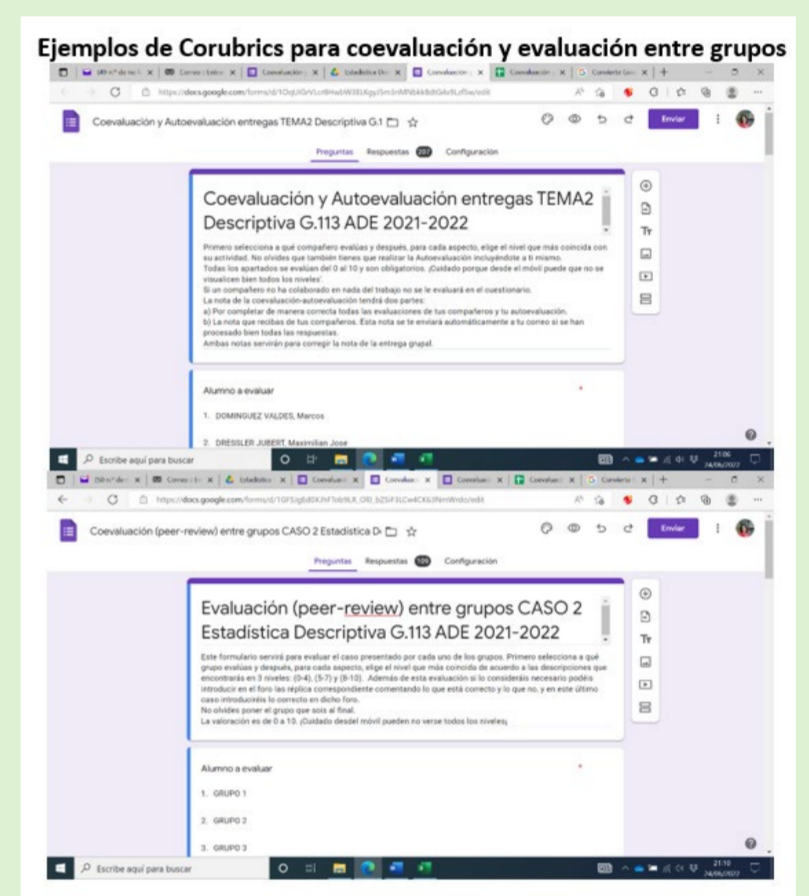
Ejemplos de Corubrics para coevaluación y evaluación entre grupos

https://docs.google.com/forms/d/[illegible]/edit

Coevaluación y Autoevaluación entregas TEMA2 Descriptiva G.1

Enviar

Preguntas Respuestas 207 Configuración

Coevaluación y Autoevaluación entregas TEMA2 Descriptiva G.113 ADE 2021-2022

Primero selecciona a qué compañero evalúas y después, para cada aspecto, elige el nivel que más coincida con su actividad. No olvides que también tienes que realizar la Autoevaluación incluyéndote a ti mismo.
Todos los apartados se evalúan del 0 al 10 y son obligatorios. ¡Cuidado porque desde el móvil puede que no se visualicen bien todos los niveles!
Si un compañero no ha colaborado en nada del trabajo no se le evaluará en el cuestionario.
La nota de la coevaluación-autoevaluación tendrá dos partes:
a) Por completar de manera correcta todas las evaluaciones de tus compañeros y tu autoevaluación.
b) La nota que recibas de tus compañeros. Esta nota se te enviará automáticamente a tu correo si se han procesado bien todas las respuestas.
Ambas notas servirán para corregir la nota de la entrega grupal.

Alumno a evaluar *

1. DOMINGUEZ VALDES, Marcos

2. DRESSLER JUBERT, Maximilian Jose

Escribe aquí para buscar

21:06
24/06/2022

https://docs.google.com/forms/d/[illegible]/edit

Coevaluación (peer-review) entre grupos CASO 2 Estadística D

Enviar

Preguntas Respuestas 109 Configuración

Evaluación (peer-review) entre grupos CASO 2 Estadística Descriptiva G.113 ADE 2021-2022

Este formulario servirá para evaluar el caso presentado por cada uno de los grupos. Primero selecciona a qué grupo evalúas y después, para cada aspecto, elige el nivel que más coincida de acuerdo a las descripciones que encontrarás en 3 niveles: (0-4), (5-7) y (8-10). Además de esta evaluación si lo consideráis necesario podéis introducir en el foro las réplica correspondiente comentando lo que está correcto y lo que no, y en este último caso introduciréis lo correcto en dicho foro.
No olvides poner el grupo que sois al final.
La valoración es de 0 a 10. ¡Cuidado desde! móvil pueden no verse todos los niveles¡

Alumno a evaluar *

1. GRUPO 1

2. GRUPO 2

3. GRUPO 3

Escribe aquí para buscar

21:10
24/06/2022